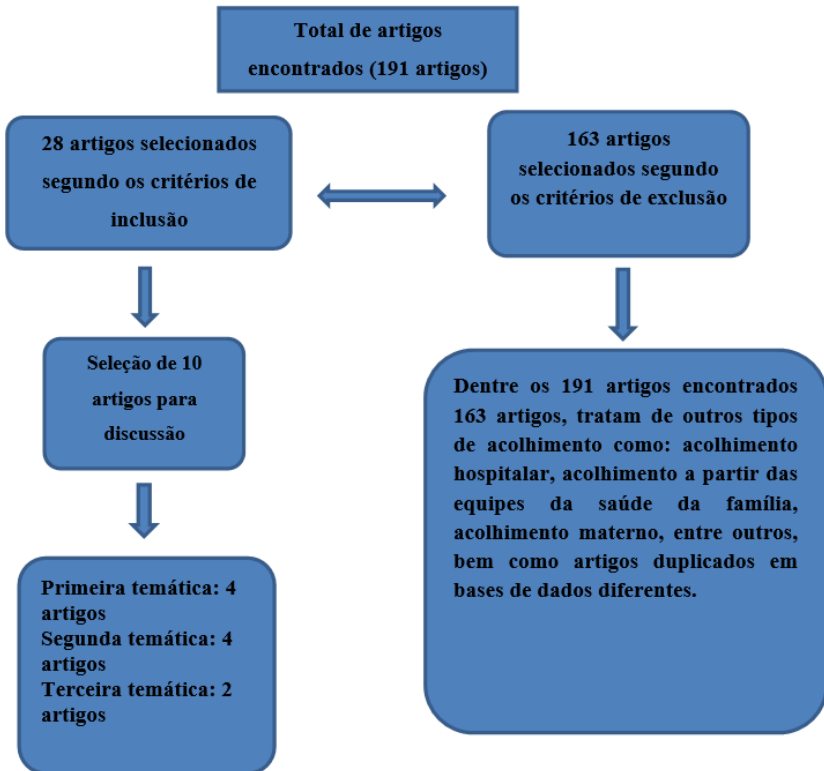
Total de artigos encontrados (191 artigos)

28 artigos selecionados segundo os critérios de inclusão

163 artigos selecionados segundo os critérios de exclusão

Seleção de 10 artigos para discussão

Dentre os 191 artigos encontrados 163 artigos, tratam de outros tipos de acolhimento como: acolhimento hospitalar, acolhimento a partir das equipes da saúde da família, acolhimento materno, entre outros, bem como artigos duplicados em bases de dados diferentes.

Primeira temática: 4 artigos
Segunda temática: 4 artigos
Terceira temática: 2 artigos